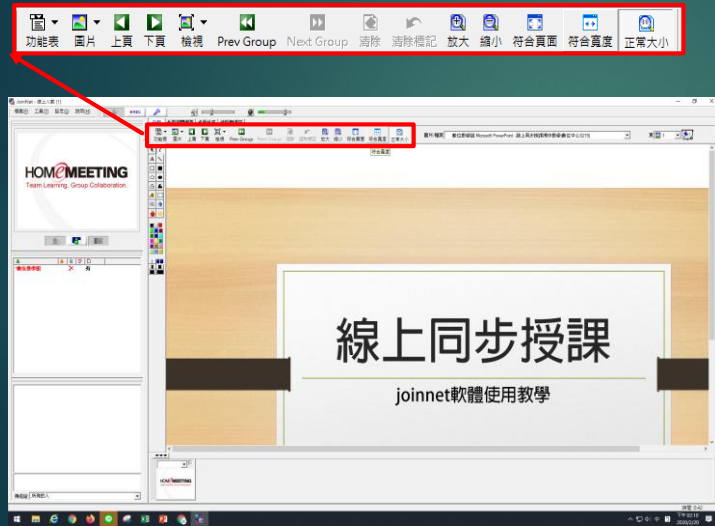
功能表 圖片 上頁 下頁 檢視 Prev Group Next Group 清除 清除標記 放大 縮小 符合頁面 符合寬度 正常大小

JoinNet - 線上上課 (1)

HOMEMEETING
Team Learning, Group Collaboration.

功能表 圖片 上頁 下頁 檢視 Prev Group Next Group 清除 清除標記 放大 縮小 符合頁面 符合寬度 正常大小

符合寬度

線上同步授課

joinnet軟體使用教學

HOMEMEETING